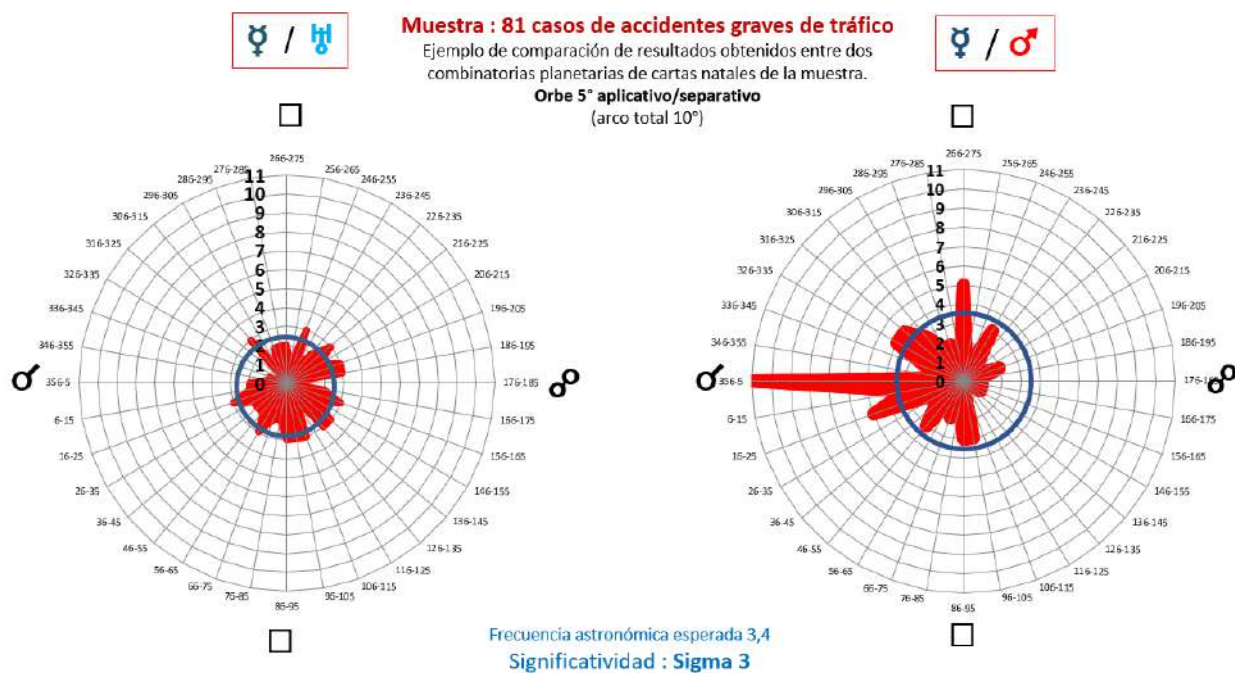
☿ / ♅

Muestra : 81 casos de accidentes graves de tráfico
Ejemplo de comparación de resultados obtenidos entre dos combinatorias planetarias de cartas natales de la muestra.
Orbe 5° aplicativo/separativo
(arco total 10°)

☿ / ♂

□

□

266-275
256-265
246-255
236-245
226-235
216-225
206-215
196-205
186-195
176-185
166-175
156-165
146-155
136-145
126-135
116-125
106-115
96-105
86-95
76-85
66-75
56-65
46-55
36-45
26-35
16-25
6-15
356-5
346-355
336-345
326-335
316-325
306-315
296-305
286-295
276-285

11
10
9
8
7
6
5
4
3
2
1
0

☌

☍

266-275
256-265
246-255
236-245
226-235
216-225
206-215
196-205
186-195
176-185
166-175
156-165
146-155
136-145
126-135
116-125
106-115
96-105
86-95
76-85
66-75
56-65
46-55
36-45
26-35
16-25
6-15
356-5
346-355
336-345
326-335
316-325
306-315
296-305
286-295
276-285

11
10
9
8
7
6
5
4
3
2
1
0

☌

☍

□

□

Frecuencia astronómica esperada 3,4
Significatividad : Sigma 3